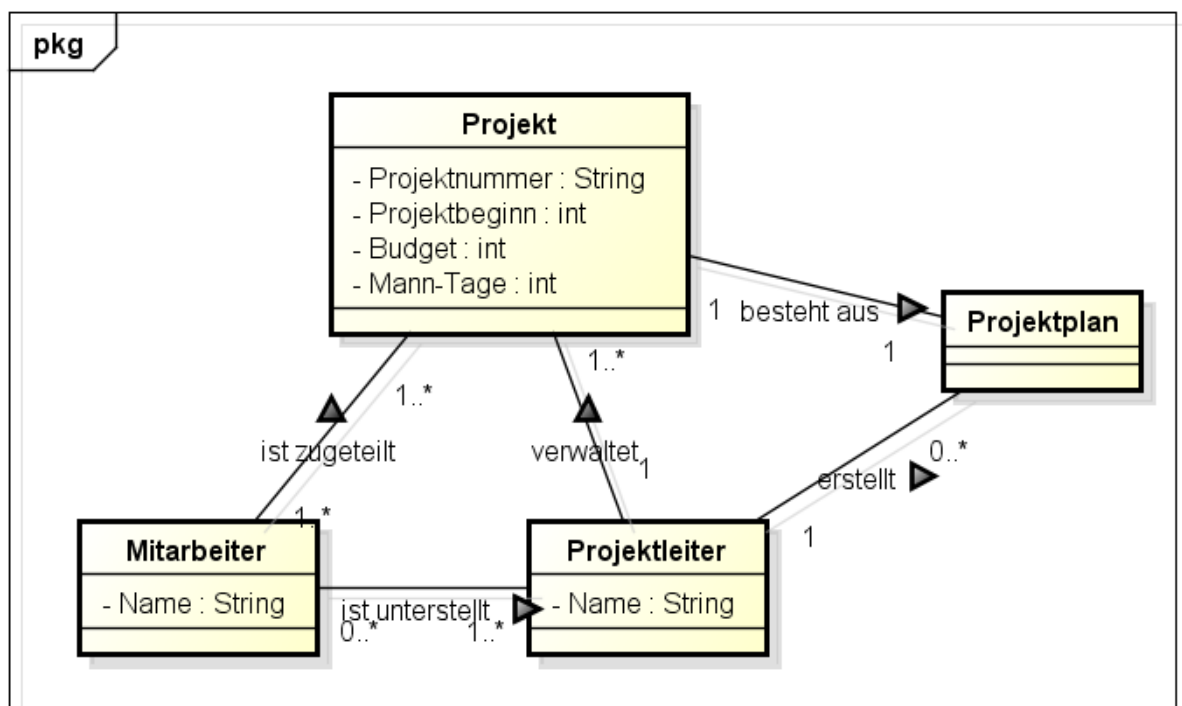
pkg

Projekt

- Projektnummer : String
- Projektbeginn : int
- Budget : int
- Mann-Tage : int

1 besteht aus

Projektplan

1

1..*

1..*

ist zugeteilt

verwaltet

1

0..*

erstellt

1..*

Mitarbeiter

- Name : String

Projektleiter

- Name : String

1

ist unterstellt

0..*

1..*